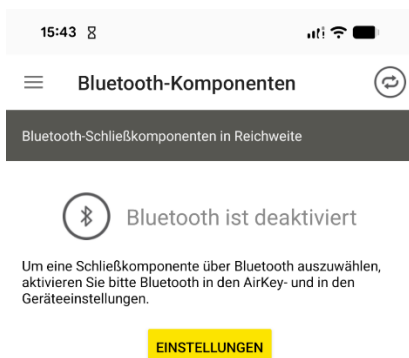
15:43

Bluetooth-Komponenten

Bluetooth-Schließkomponenten in Reichweite

Bluetooth ist deaktiviert

Um eine Schließkomponente über Bluetooth auszuwählen, aktivieren Sie bitte Bluetooth in den AirKey- und in den Geräteeinstellungen.

EINSTELLUNGEN